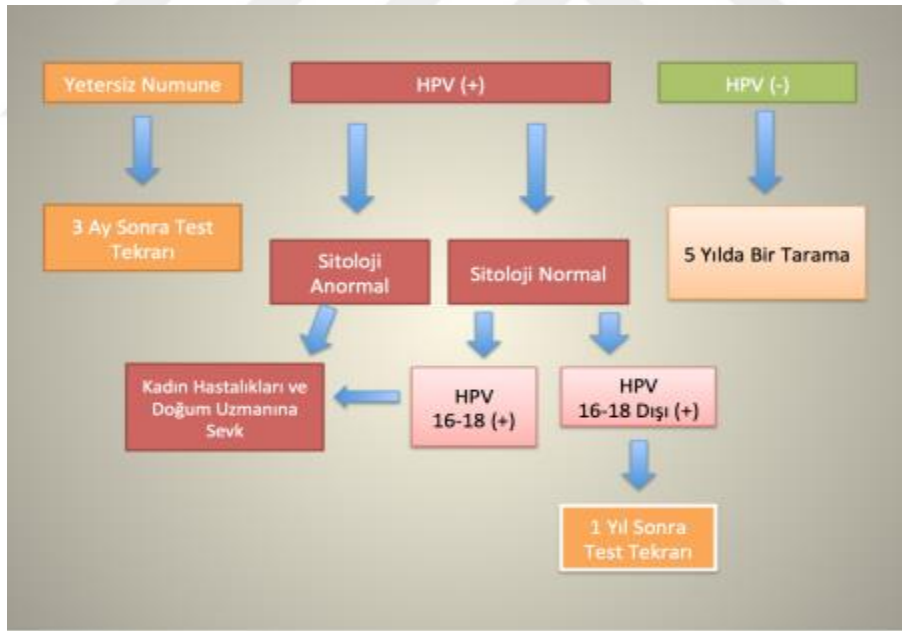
Yetersiz Numune

HPV (+)

HPV (-)

3 Ay Sonra Test Tekrarı

Sitoloji Anormal

Sitoloji Normal

5 Yılda Bir Tarama

Kadın Hastalıkları ve Doğum Uzmanına Sevk

HPV 16-18 (+)

HPV 16-18 Dışı (+)

1 Yıl Sonra Test Tekrarı